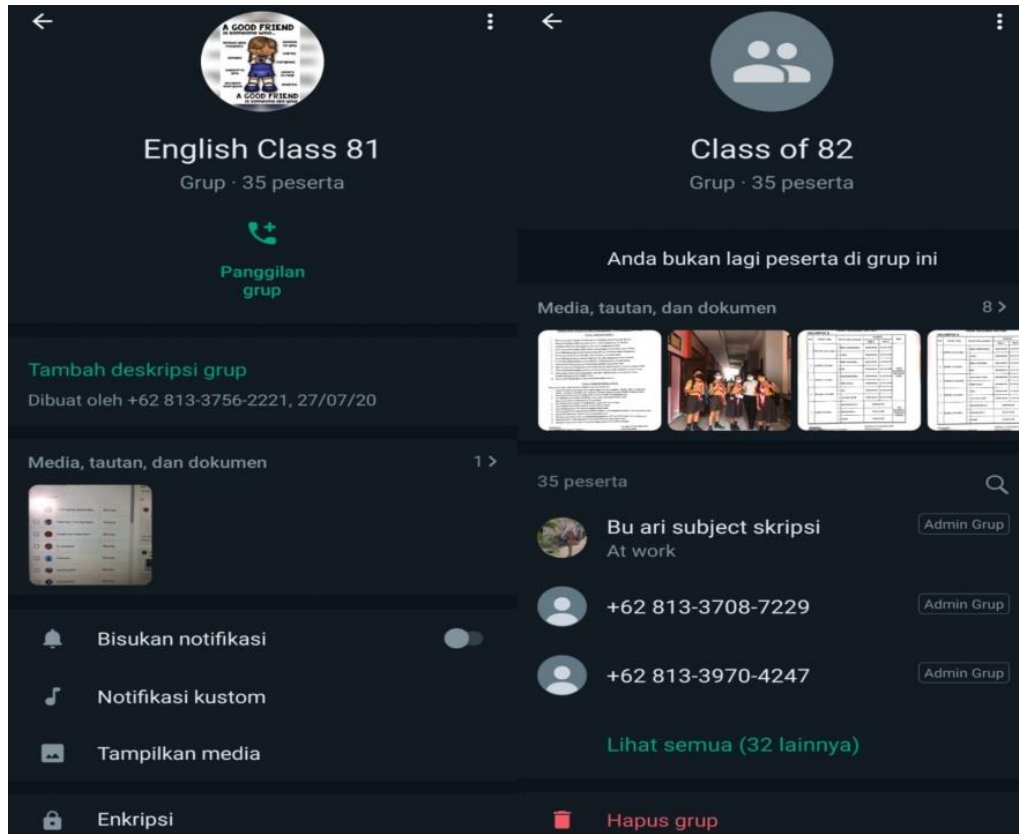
A GOOD FRIEND

A GOOD FRIEND

English Class 81

Grup · 35 peserta

Panggilan grup

Tambah deskripsi grup

Dibuat oleh +62 813-3756-2221, 27/07/20

Media, tautan, dan dokumen 1 >

Bisukan notifikasi

Notifikasi kustom

Tampilkan media

Enkripsi

Class of 82

Grup · 35 peserta

Anda bukan lagi peserta di grup ini

Media, tautan, dan dokumen 8 >

35 peserta

Bu ari subject skripsi
At work
Admin Grup

+62 813-3708-7229
Admin Grup

+62 813-3970-4247
Admin Grup

Lihat semua (32 lainnya)

Hapus grup